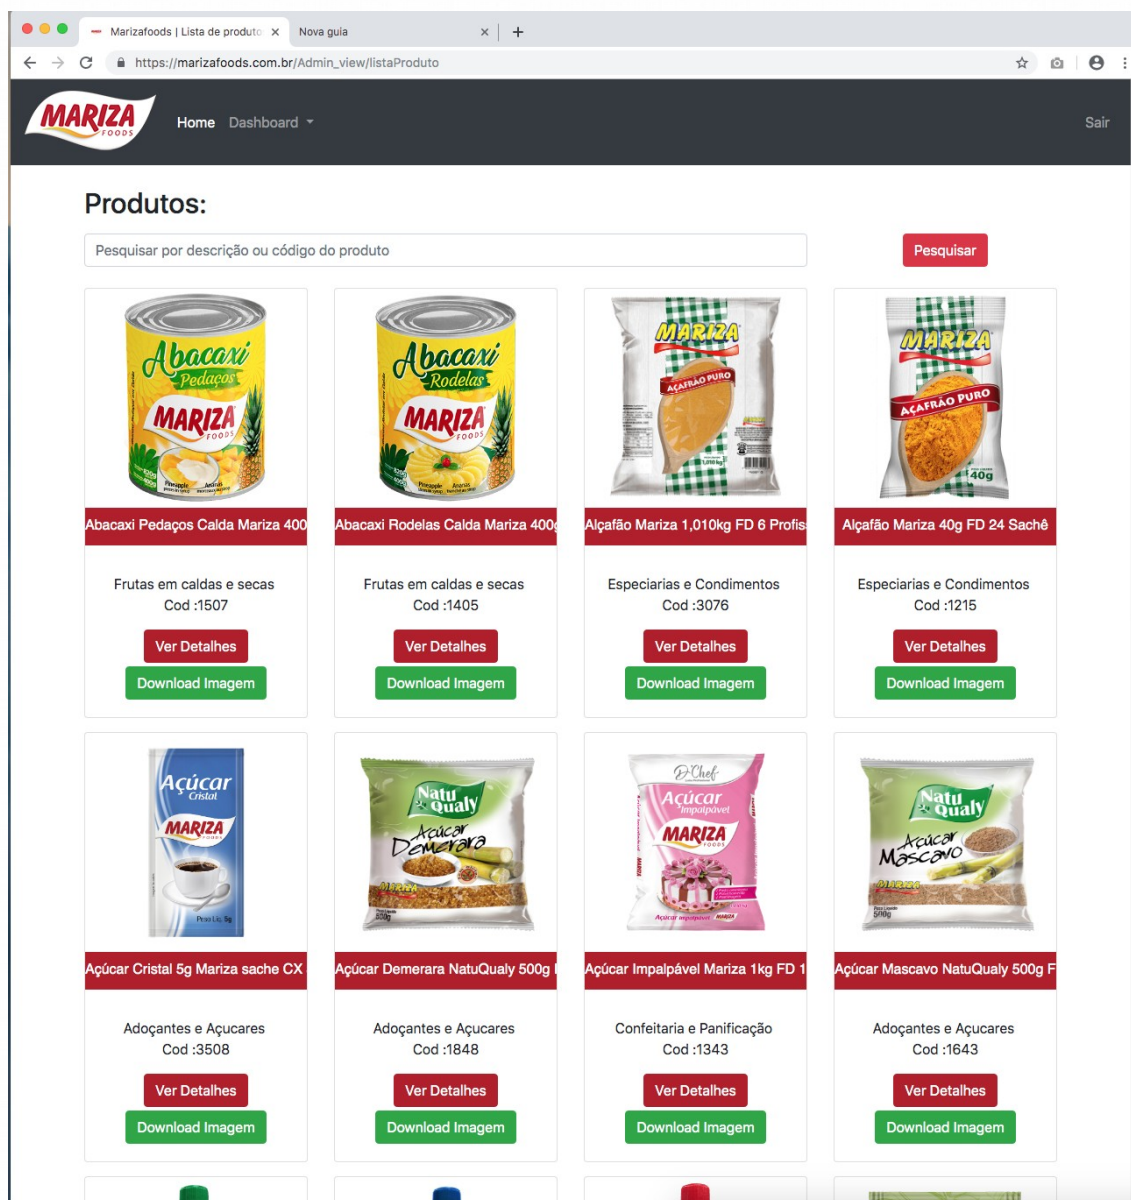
Marizafoods | Lista de produto ×
Nova guia ×
+
https://marizafoods.com.br/Admin_view/listaProduto

MARIZA FOODS
Home Dashboard
Sair

Produtos:

Pesquisar por descrição ou código do produto
Pesquisar

Abacaxi Pedaços MARIZA FOODS
Abacaxi Pedaços Calda Mariza 400
Frutas em caldas e secas
Cod :1507
Ver Detalhes
Download Imagem

Abacaxi Rodelas MARIZA FOODS
Abacaxi Rodelas Calda Mariza 400g
Frutas em caldas e secas
Cod :1405
Ver Detalhes
Download Imagem

MARIZA AÇAFRÃO PURO
Alçafão Mariza 1,010kg FD 6 Profis
Especiarias e Condimentos
Cod :3076
Ver Detalhes
Download Imagem

MARIZA AÇAFRÃO PURO 40g
Alçafão Mariza 40g FD 24 Sachê
Especiarias e Condimentos
Cod :1215
Ver Detalhes
Download Imagem

Açúcar Cristal MARIZA
Açúcar Cristal 5g Mariza sache CX
Adoçantes e Açucares
Cod :3508
Ver Detalhes
Download Imagem

Natu Qualy Açúcar Demerara
Açúcar Demerara NatuQualy 500g
Adoçantes e Açucares
Cod :1848
Ver Detalhes
Download Imagem

D'Chef Açúcar Impalpável MARIZA FOODS
Açúcar Impalpável Mariza 1kg FD 1
Confeitaria e Panificação
Cod :1343
Ver Detalhes
Download Imagem

Natu Qualy Açúcar Mascavo
Açúcar Mascavo NatuQualy 500g F
Adoçantes e Açucares
Cod :1643
Ver Detalhes
Download Imagem